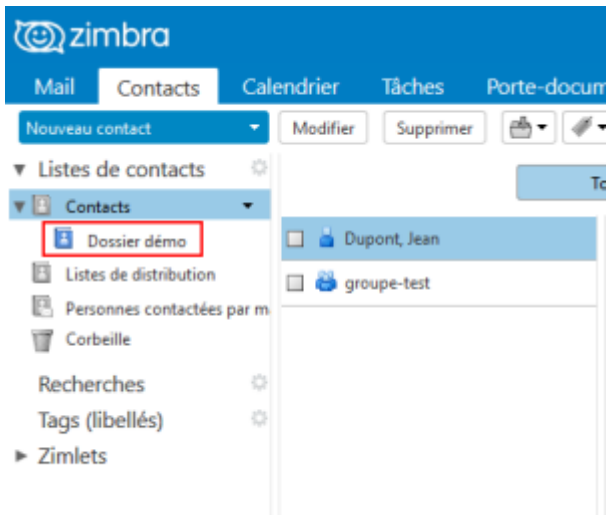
zimbra

Mail Contacts Calendrier Tâches Porte-docum

Nouveau contact

Modifier Supprimer

▼ Listes de contacts

Contacts

Dossier démo

Listes de distribution

Personnes contactées par m

Corbeille

Recherches

Tags (libellés)

► Zimlets

To

Dupont, Jean

groupe-test